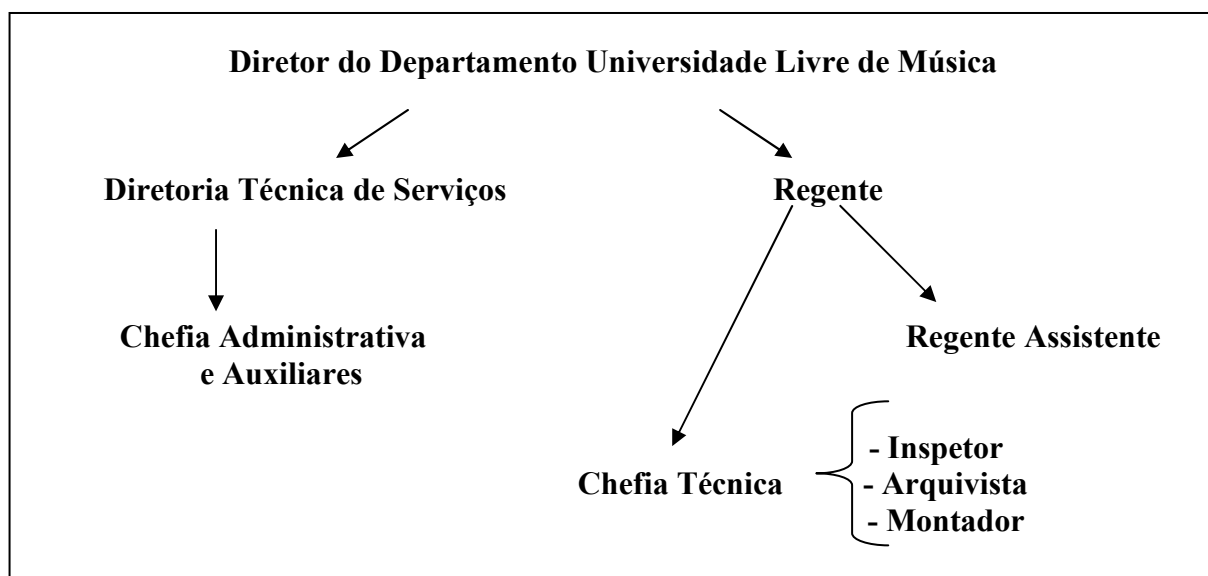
Diretor do Departamento Universidade Livre de Música

Diretoria Técnica de Serviços

Regente

Chefia Administrativa e Auxiliares

Regente Assistente

Chefia Técnica

- Inspetor
- Arquivista
- Montador